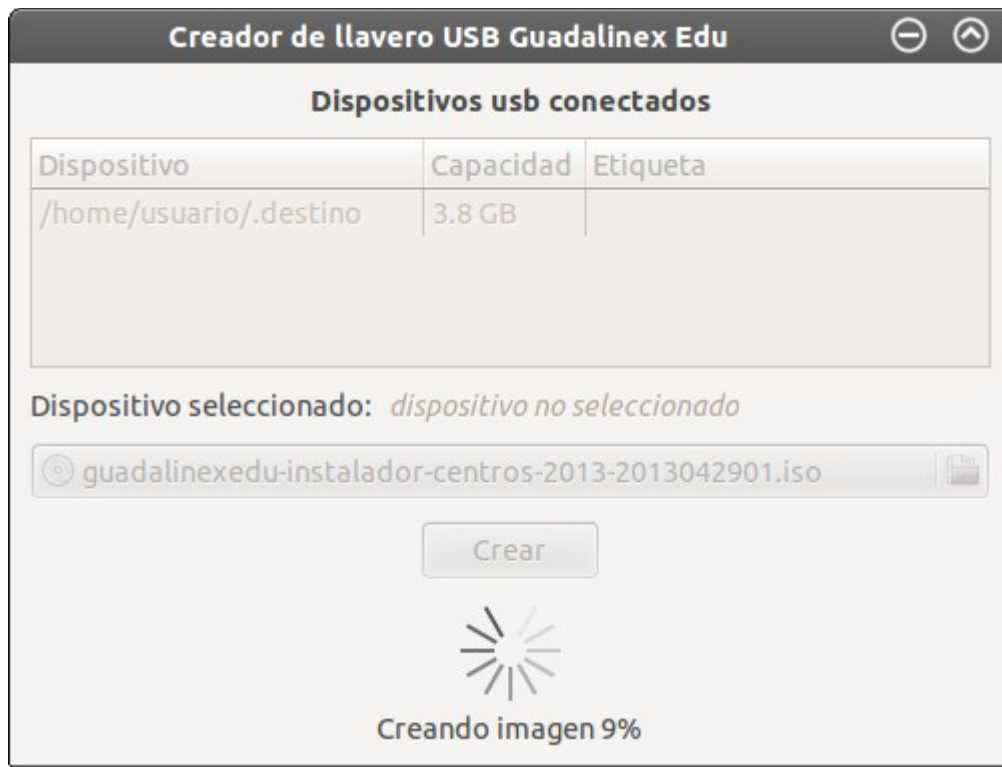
Creador de llavero USB Guadalinex Edu

Dispositivos usb conectados

| Dispositivo | Capacidad | Etiqueta |
|---|---|---|
| /home/usuario/.destino | 3.8 GB | |

Dispositivo seleccionado: dispositivo no seleccionado

guadalinexedu-instalador-centros-2013-2013042901.iso

Crear

Creando imagen 9%